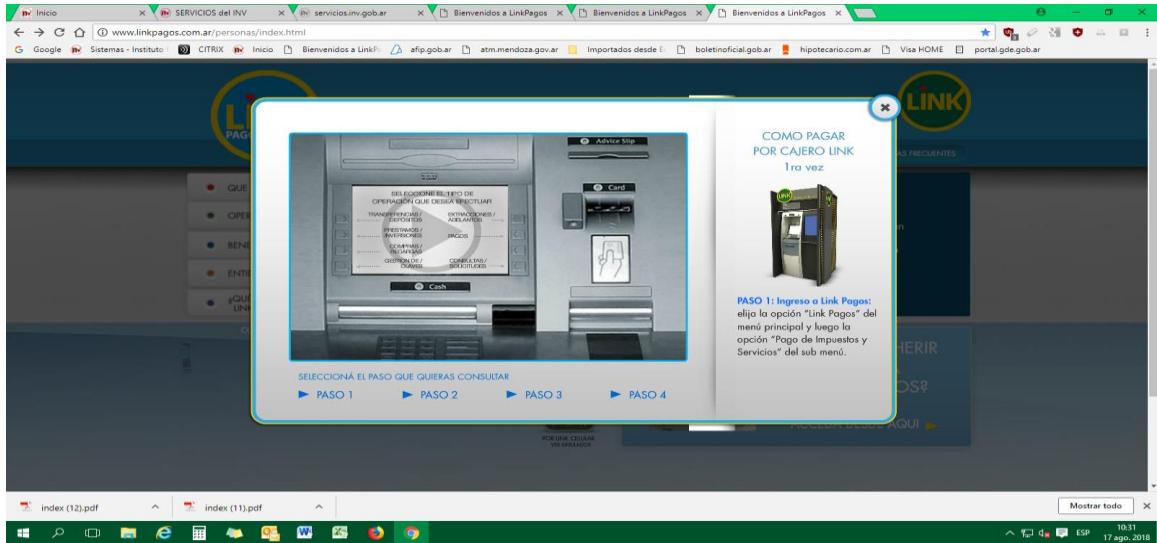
Inicio × SERVICIOS del INV × servicios.inv.gob.ar × Bienvenidos a LinkPagos × Bienvenidos a LinkPagos × Bienvenidos a LinkPagos ×

www.linkpagos.com.ar/personas/index.html

Google Sistemas - Instituto CITRIX Inicio Bienvenidos a LinkP afip.gob.ar atm.mendoza.gov.ar Importados desde E boletinoficial.gob.ar hipotecario.com.ar Visa HOME portal.gde.gob.ar

LINK

PAGOS

LINK

AS FRECUENTES

QUE

OPER

BENE

ENTI

¿QUE LINK

HERIR

OS?

ACCEDÉ DESDE AQUÍ

POR LINK CELULAR VER MENSAJES

Advice Slip

Card

Cash

SELECCIONE EL TIPO DE OPERACIÓN QUE DESEA EFECTUAR

TRANSFERENCIAS / DEPÓSITOS

EXTRACCIONES / ADELANTOS

PRÉSTAMOS / INVERSIONES

PAGOS

COMPRAS / RECARGAS

GESTIÓN DE / CLAVES

CONSULTAS / SOLICITUDES

SELECCIONÁ EL PASO QUE QUIERAS CONSULTAR

PASO 1

PASO 2

PASO 3

PASO 4

COMO PAGAR POR CAJERO LINK

1ra vez

PASO 1: Ingreso a Link Pagos: elija la opción "Link Pagos" del menú principal y luego la opción "Pago de Impuestos y Servicios" del sub menú.

index (12).pdf

index (11).pdf

Mostrar todo

ESP

10:31
17 ago. 2018